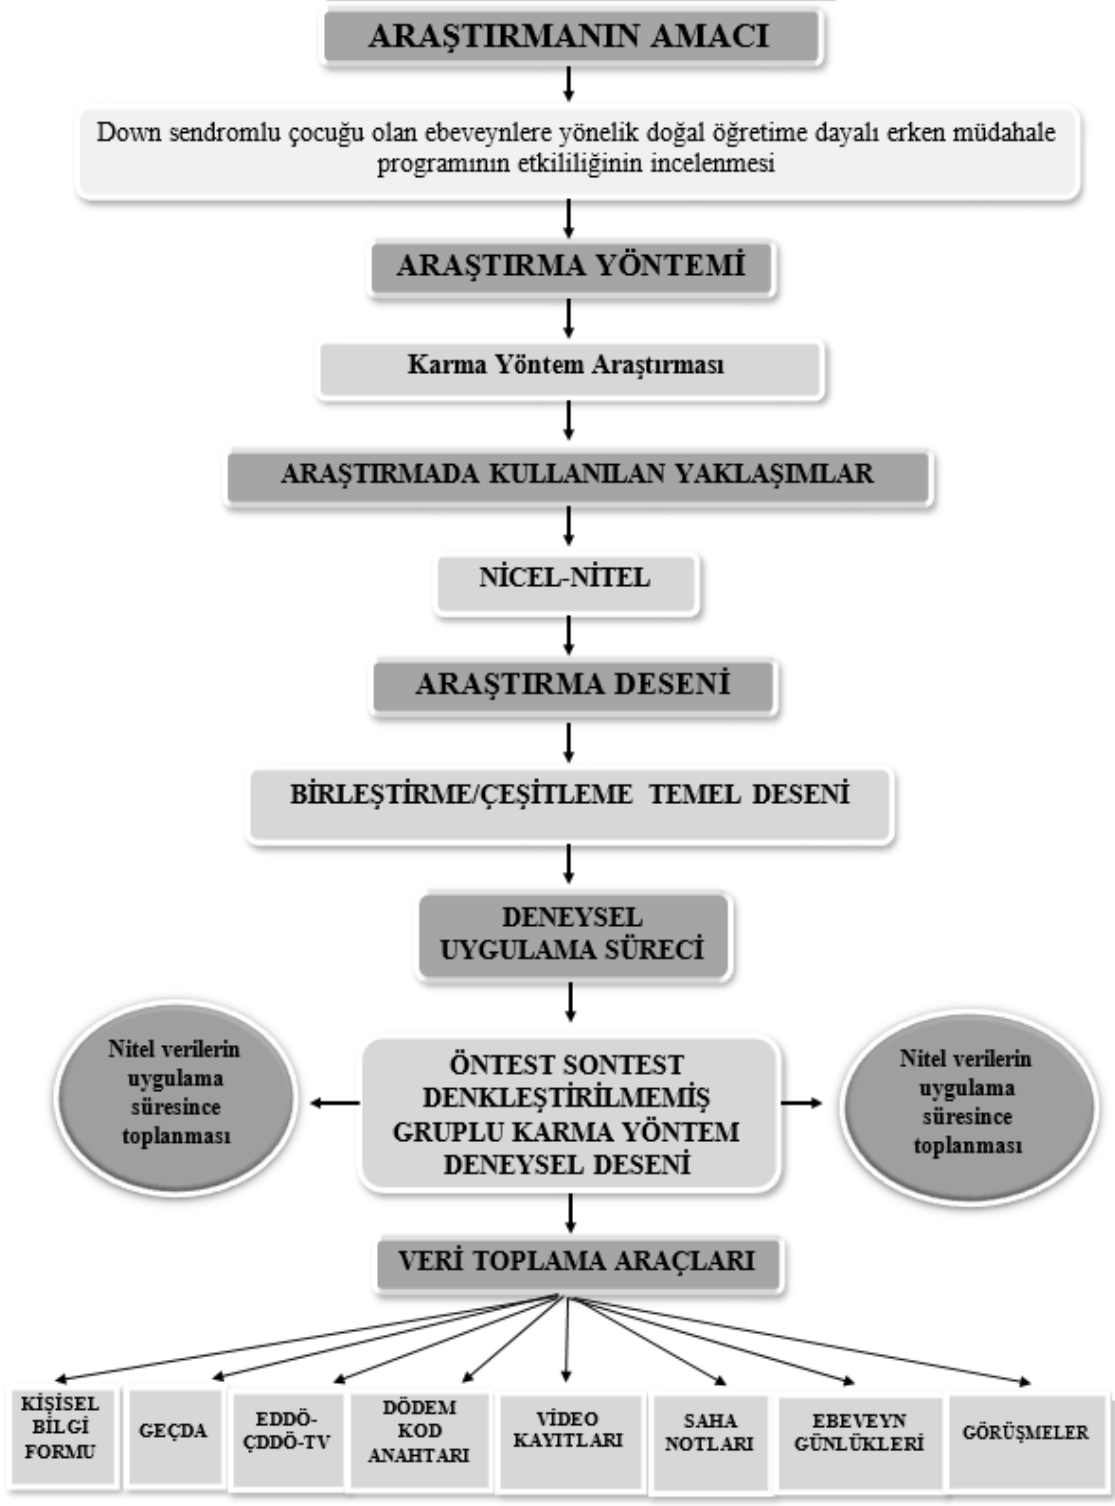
ARAŞTIRMANIN AMACI

Down sendromlu çocuğu olan ebeveynlere yönelik doğal öğretime dayalı erken müdahale programının etkililiğinin incelenmesi

ARAŞTIRMA YÖNTEMİ

Karma Yöntem Araştırması

ARAŞTIRMADA KULLANILAN YAKLAŞIMLAR

NİCEL-NİTEL

ARAŞTIRMA DESENİ

BİRLEŞTİRME/ÇEŞİTLEME TEMEL DESENİ

DENEYSEL UYGULAMA SÜRECİ

Nitel verilerin uygulama süresince toplanması

ÖNTEST SONTEST DENKLEŞTİRİLMEMİŞ GRUPLU KARMA YÖNTEM DENEYSEL DESENİ

Nitel verilerin uygulama süresince toplanması

VERİ TOPLAMA ARAÇLARI

KİŞİSEL BİLGİ FORMU

GEÇDA

EDDÖ-ÇDDÖ-TV

DÖDEM KOD ANAHTARI

VİDEO KAYITLARI

SAHA NOTLARI

EBEVEYN GÜNLÜKLERİ

GÖRÜŞMELER